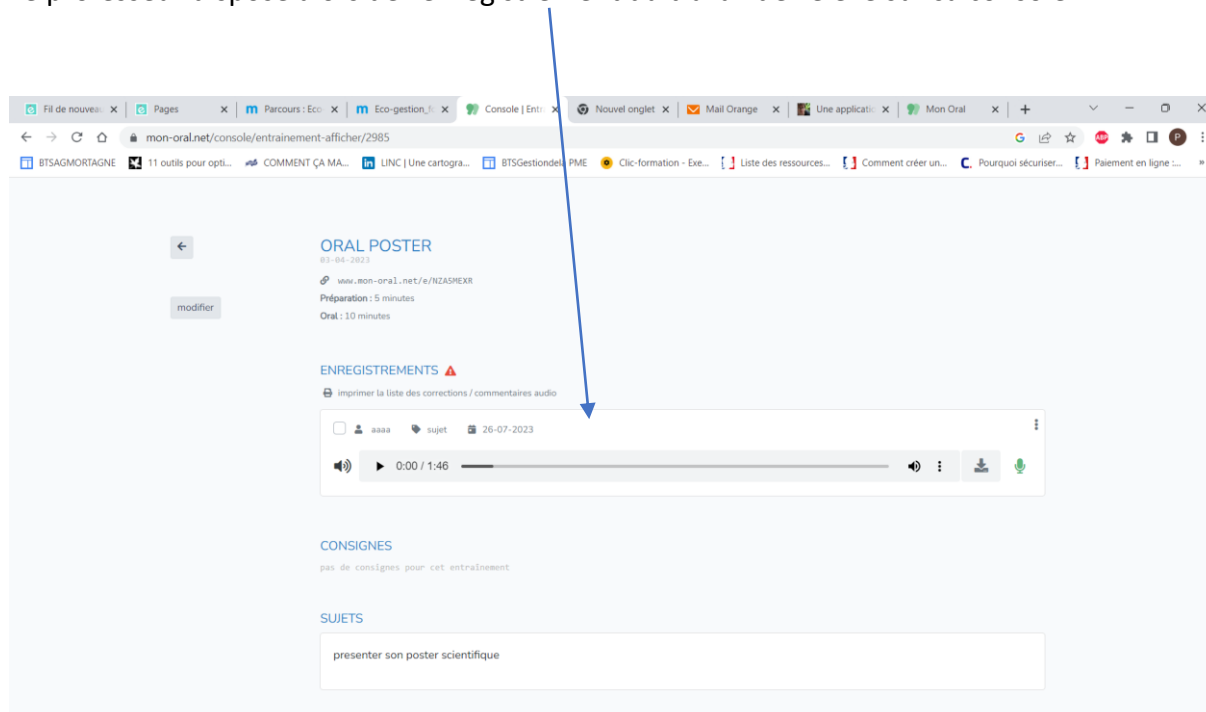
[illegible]

Fil de nouvea × | Pages × | Parcours : Eco × | Eco-gestion_fc × | Console | Entr × | Nouvel onglet × | Mail Orange × | Une applicatio × | Mon Oral × | +

mon-oral.net/console/entrainement-afficher/2985

BTSAGMORTAGNE | 11 outils pour opti... | COMMENT ÇA MA... | LINC | Une cartogra... | BTSGestiondelaPME | Clic-formation - Exe... | Liste des ressources... | Comment créer un... | Pourquoi sécuriser... | Paiement en ligne :... »

modifier

ORAL POSTER
03-04-2023
www.mon-oral.net/e/NZASMEXR
Préparation : 5 minutes
Oral : 10 minutes

ENREGISTREMENTS
imprimer la liste des corrections / commentaires audio

aaaa sujet 26-07-2023
0:00 / 1:46

CONSIGNES
pas de consignes pour cet entraînement

SUJETS
presenter son poster scientifique